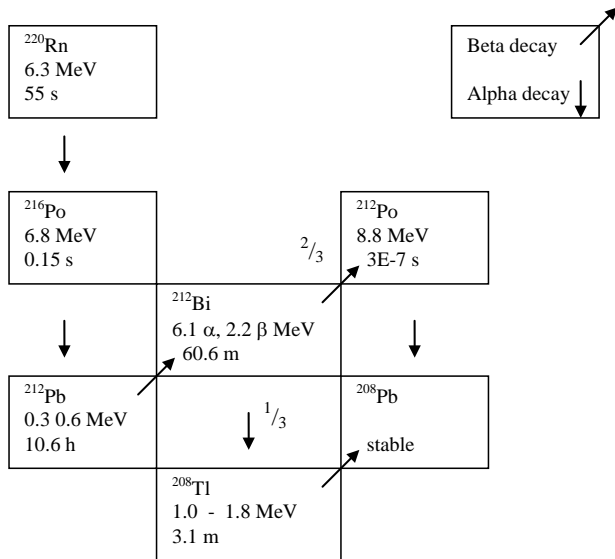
$^{220}$Rn
6.3 MeV
55 s

Beta decay
Alpha decay

$^{216}$Po
6.8 MeV
0.15 s

$^{2}/_{3}$

$^{212}$Po
8.8 MeV
3E-7 s

$^{212}$Bi
6.1 α, 2.2 β MeV
60.6 m

$^{212}$Pb
0.3 0.6 MeV
10.6 h

$^{1}/_{3}$

$^{208}$Pb
stable

$^{208}$Tl
1.0 - 1.8 MeV
3.1 m